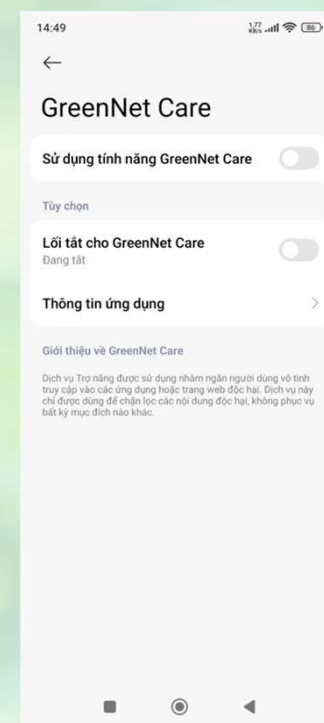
14:49 1,77 KB/s 86

←

GreenNet Care

Sử dụng tính năng GreenNet Care

Tùy chọn

Lối tắt cho GreenNet Care
Đang tắt

Thông tin ứng dụng

Giới thiệu về GreenNet Care

Dịch vụ Trợ năng được sử dụng nhằm ngăn người dùng vô tình truy cập vào các ứng dụng hoặc trang web độc hại. Dịch vụ này chỉ được dùng để chặn lọc các nội dung độc hại, không phục vụ bất kỳ mục đích nào khác.